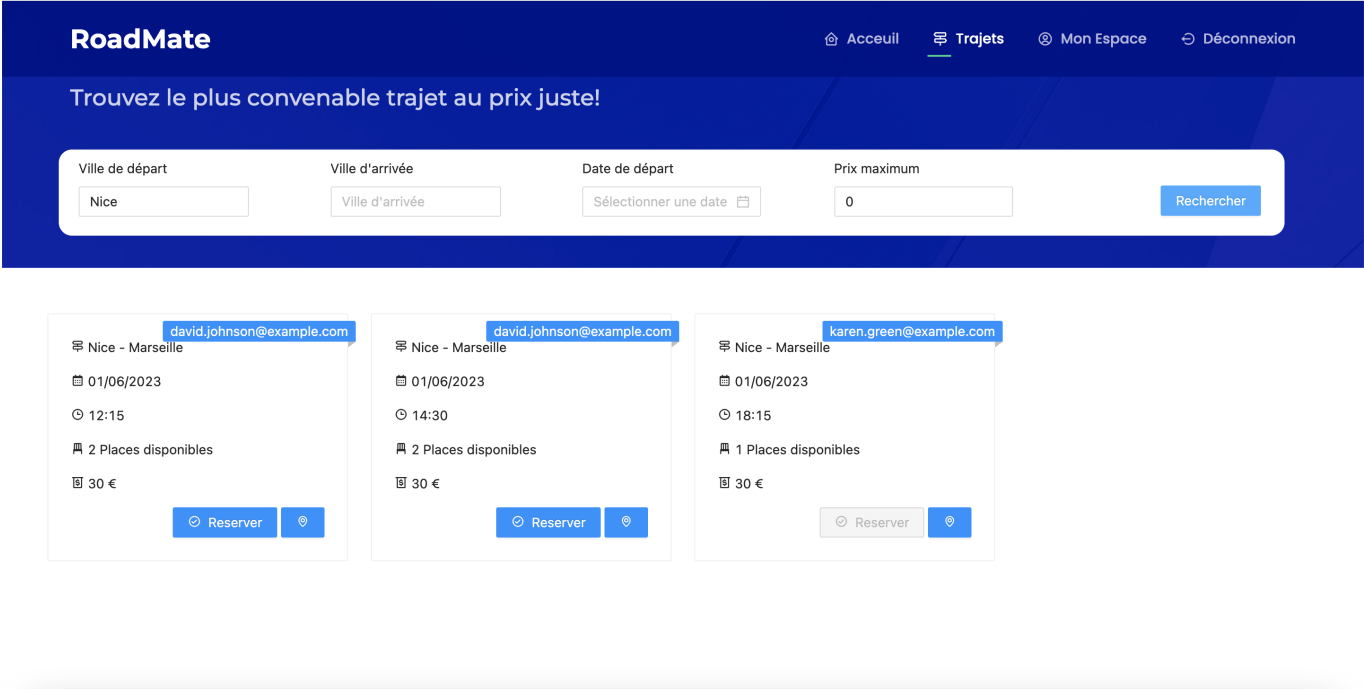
RoadMate

Acceuil Trajets Mon Espace Déconnexion

Trouvez le plus convenable trajet au prix juste!

Ville de départ
Nice

Ville d'arrivée
Ville d'arrivée

Date de départ
Sélectionner une date

Prix maximum
0

Rechercher

david.johnson@example.com
Nice - Marseille
01/06/2023
12:15
2 Places disponibles
30 €
Reserver

david.johnson@example.com
Nice - Marseille
01/06/2023
14:30
2 Places disponibles
30 €
Reserver

karen.green@example.com
Nice - Marseille
01/06/2023
18:15
1 Places disponibles
30 €
Reserver